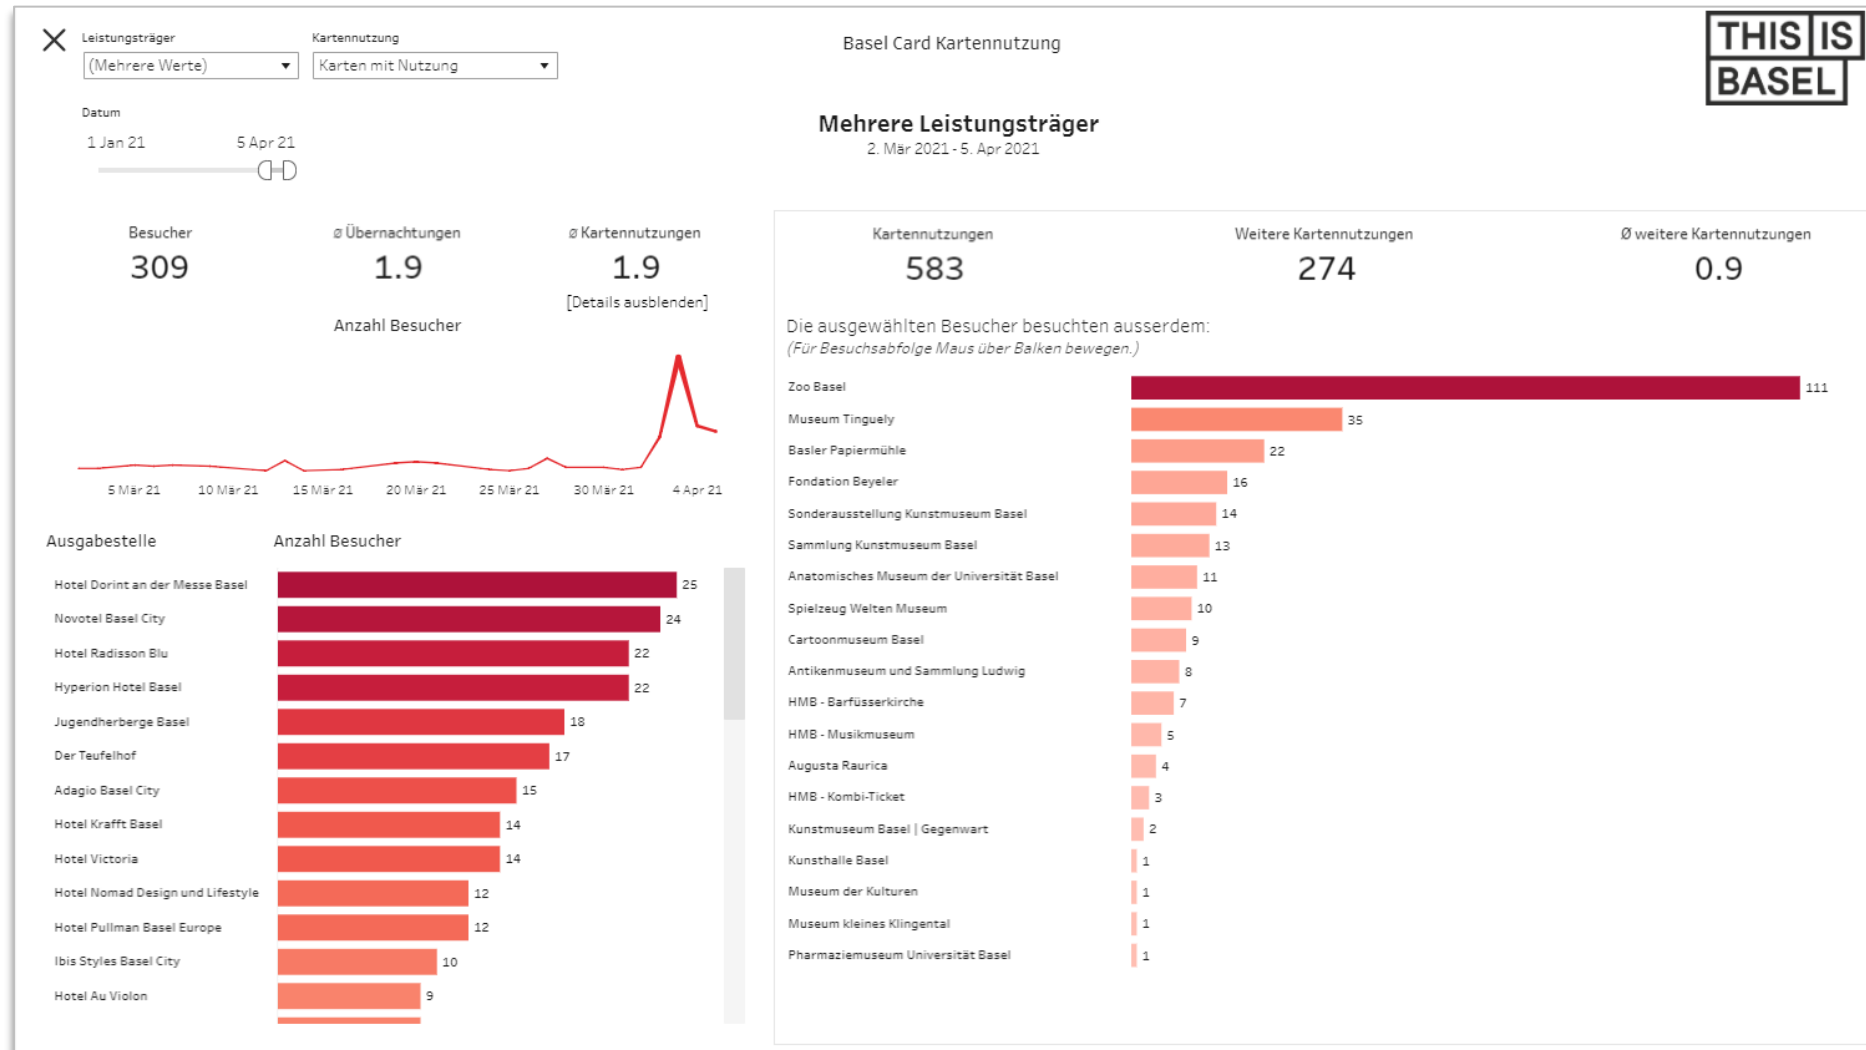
Leistungsträger
(Mehrere Werte)

Kartennutzung
Karten mit Nutzung

Basel Card Kartennutzung

THIS IS BASEL

Datum
1 Jan 21
5 Apr 21

Mehrere Leistungsträger
2. Mär 2021 - 5. Apr 2021

Besucher
309

ø Übernachtungen
1.9

ø Kartennutzungen
1.9

[Details ausblenden]

Anzahl Besucher

5 Mär 21
10 Mär 21
15 Mär 21
20 Mär 21
25 Mär 21
30 Mär 21
4 Apr 21

| Ausgabestelle | Anzahl Besucher |
|---|---|
| Hotel Dorint an der Messe Basel | 25 |
| Novotel Basel City | 24 |
| Hotel Radisson Blu | 22 |
| Hyperion Hotel Basel | 22 |
| Jugendherberge Basel | 18 |
| Der Teufelhof | 17 |
| Adagio Basel City | 15 |
| Hotel Krafft Basel | 14 |
| Hotel Victoria | 14 |
| Hotel Nomad Design und Lifestyle | 12 |
| Hotel Pullman Basel Europe | 12 |
| Ibis Styles Basel City | 10 |
| Hotel Au Violon | 9 |

Kartennutzungen
583

Weitere Kartennutzungen
274

Ø weitere Kartennutzungen
0.9

Die ausgewählten Besucher besuchten ausserdem:
(Für Besuchsabfolge Maus über Balken bewegen.)

| | |
|---|---|
| Zoo Basel | 111 |
| Museum Tinguely | 35 |
| Basler Papiermühle | 22 |
| Fondation Beyeler | 16 |
| Sonderausstellung Kunstmuseum Basel | 14 |
| Sammlung Kunstmuseum Basel | 13 |
| Anatomisches Museum der Universität Basel | 11 |
| Spielzeug Welten Museum | 10 |
| Cartoonmuseum Basel | 9 |
| Antikenmuseum und Sammlung Ludwig | 8 |
| HMB - Barfüsserkirche | 7 |
| HMB - Musikmuseum | 5 |
| Augusta Raurica | 4 |
| HMB - Kombi-Ticket | 3 |
| Kunstmuseum Basel \| Gegenwart | 2 |
| Kunsthalle Basel | 1 |
| Museum der Kulturen | 1 |
| Museum kleines Klingental | 1 |
| Pharmaziemuseum Universität Basel | 1 |